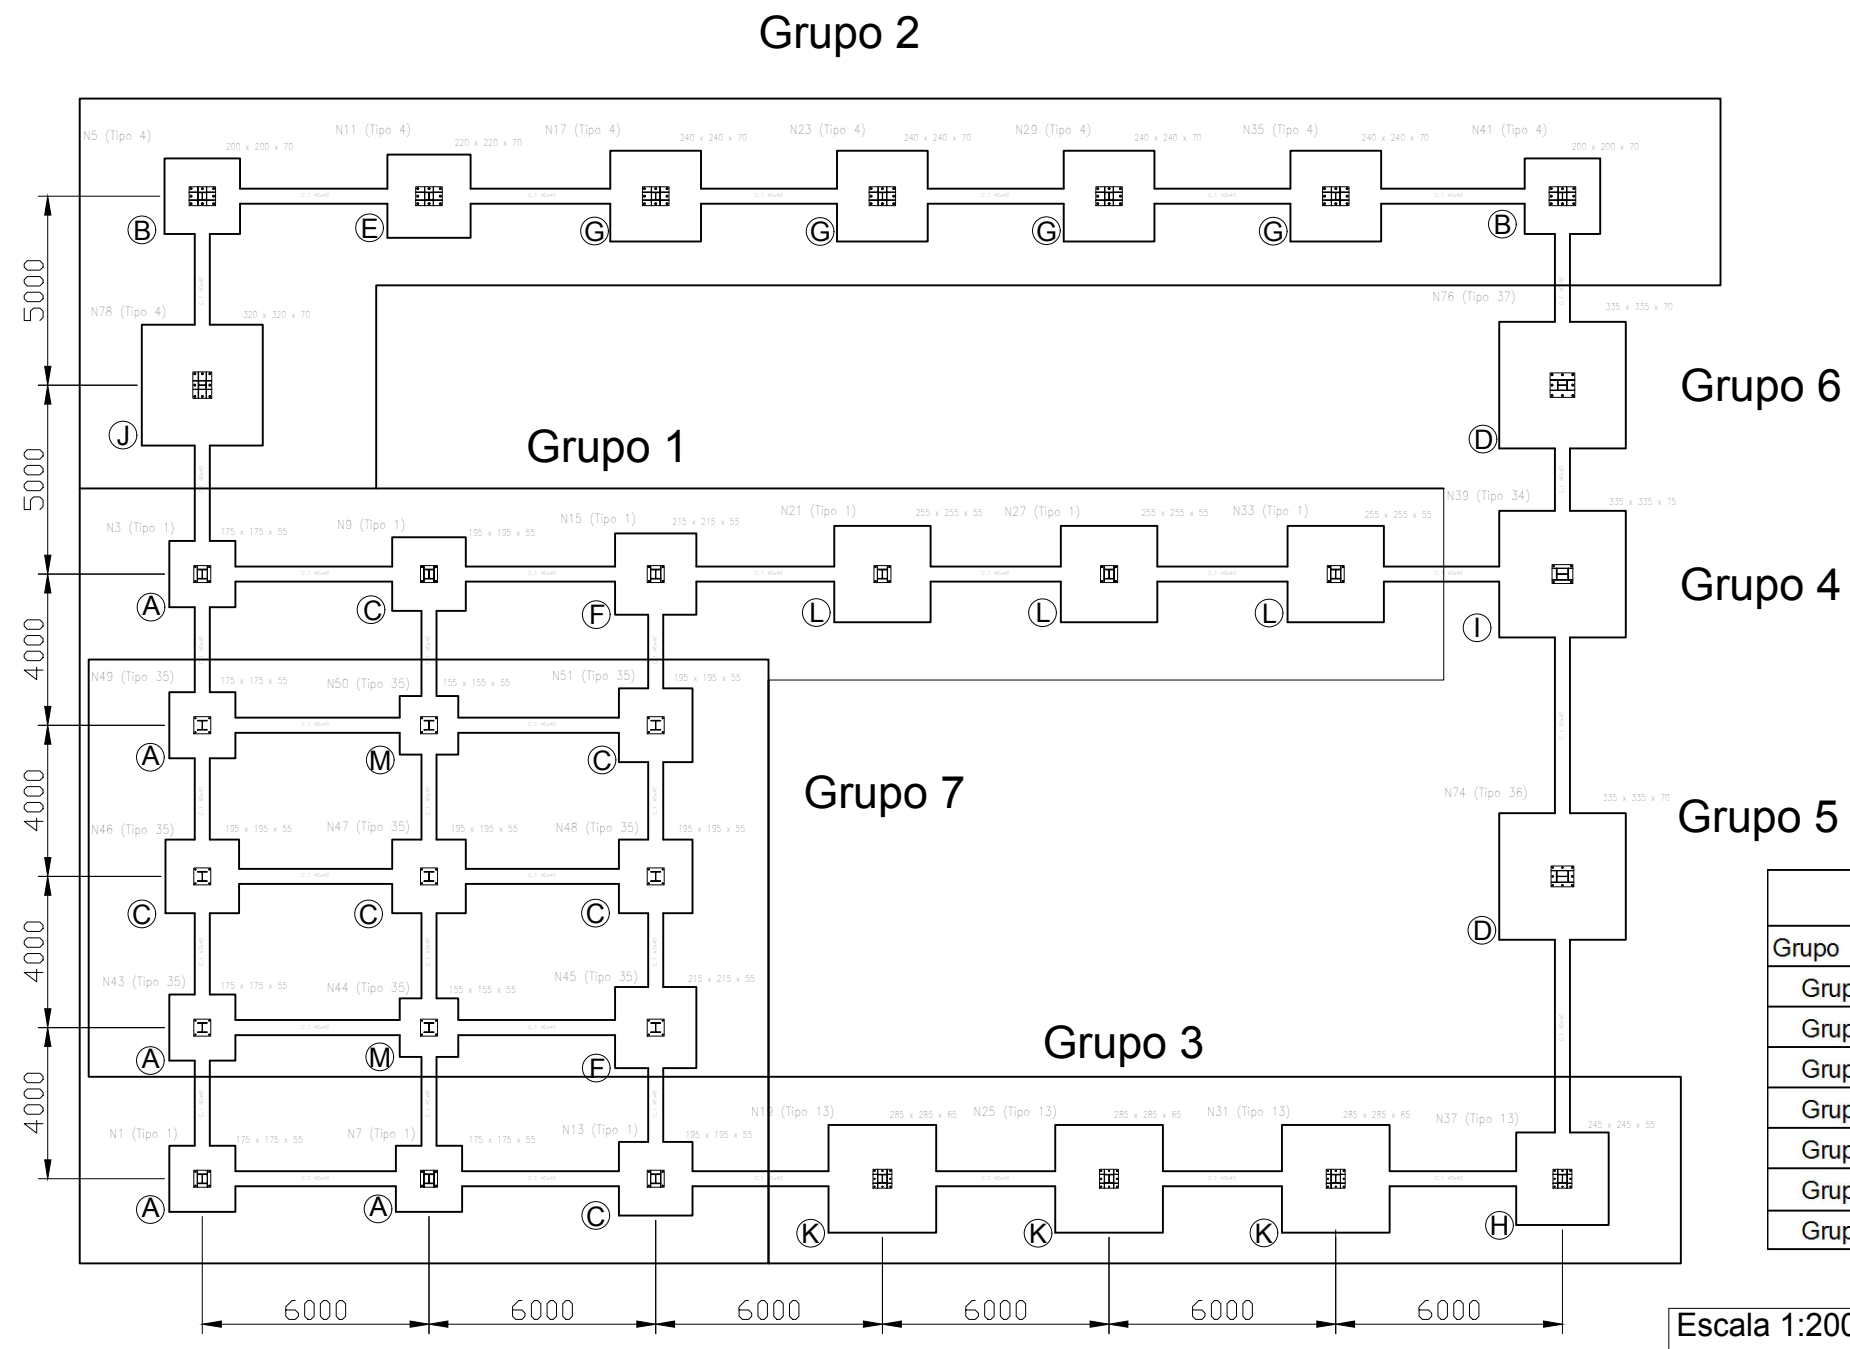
Grupo 2

N5 (Tipo 4) 200 x 200 x 70
N11 (Tipo 4) 220 x 220 x 70
N17 (Tipo 4) 240 x 240 x 70
N23 (Tipo 4) 240 x 240 x 70
N29 (Tipo 4) 240 x 240 x 70
N35 (Tipo 4) 240 x 240 x 70
N41 (Tipo 4) 200 x 200 x 70

B E G G G G B

N78 (Tipo 4) 320 x 320 x 70
J

N76 (Tipo 37) 335 x 335 x 70
D

Grupo 6

Grupo 1

N39 (Tipo 34) 335 x 335 x 75

Grupo 4

N3 (Tipo 1) 175 x 175 x 55
N9 (Tipo 1) 195 x 195 x 55
N15 (Tipo 1) 215 x 215 x 55
N21 (Tipo 1) 255 x 255 x 55
N27 (Tipo 1) 255 x 255 x 55
N33 (Tipo 1) 255 x 255 x 55

A C F L L L I

N49 (Tipo 35) 175 x 175 x 55
N50 (Tipo 35) 155 x 155 x 55
N51 (Tipo 35) 195 x 195 x 55

A M C

Grupo 7

N74 (Tipo 36) 335 x 335 x 70

Grupo 5

N46 (Tipo 35) 195 x 195 x 55
N47 (Tipo 35) 195 x 195 x 55
N48 (Tipo 35) 195 x 195 x 55

C C C D

N43 (Tipo 35) 175 x 175 x 55
N44 (Tipo 35) 155 x 155 x 55
N45 (Tipo 35) 215 x 215 x 55

A M F

Grupo 3

N19 (Tipo 13) 285 x 285 x 65
N25 (Tipo 13) 285 x 285 x 65
N31 (Tipo 13) 285 x 285 x 65
N37 (Tipo 13) 245 x 245 x 55

N1 (Tipo 1) 175 x 175 x 55
N7 (Tipo 1) 175 x 175 x 55
N13 (Tipo 1) 195 x 195 x 55

A A C K K K H

5000
5000
4000
4000
4000
4000

6000 6000 6000 6000 6000 6000

| Grupo |
|---|
| Grup |
| Grup |
| Grup |
| Grup |
| Grup |
| Grup |
| Grup |

Escala 1:200